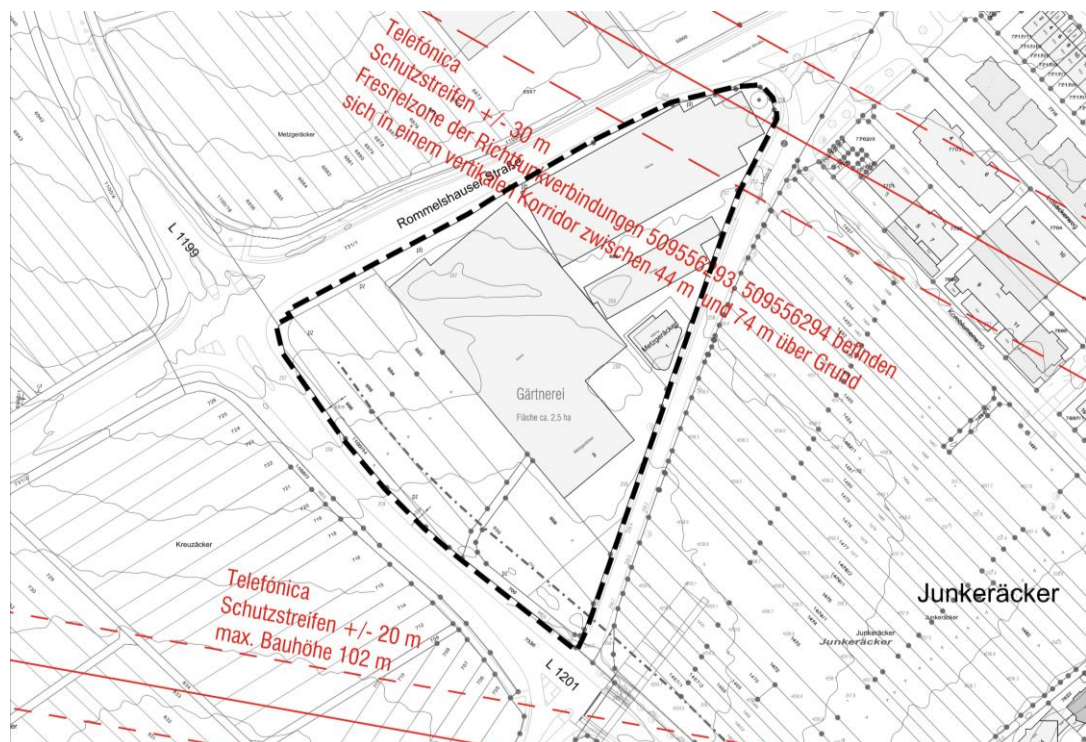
Telefónica
Schutzstreifen +/- 30 m
Fresnelzone der Richtfunkverbindungen 509556293, 509556294 befinden sich in einem vertikalen Korridor zwischen 44 m und 74 m über Grund

Metzgeräcker

Rommelshauser Straße

L 1199

Gärtnerei
Fläche ca. 2,5 ha

Metzgeräcker

Kreuzäcker

Junkeräcker

Junkeräcker

Telefónica
Schutzstreifen +/- 20 m
max. Bauhöhe 102 m

L 1201